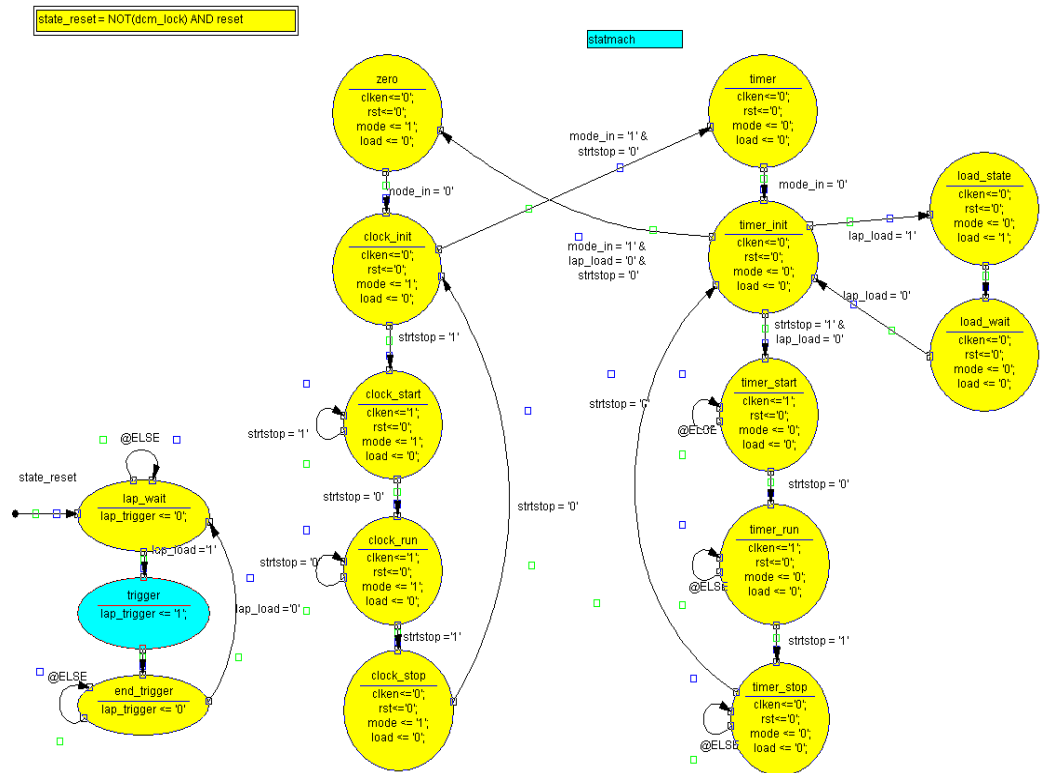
state_reset = NOT(dcm_lock) AND reset

statmach

zero
clken<='0';
rst<='0';
mode <= '1';
load <= '0';

timer
clken<='0';
rst<='0';
mode <= '0';
load <= '0';

mode_in = '1' &
strtstop = '0'

mode_in = '0'

mode_in = '0'

load_state
clken<='0';
rst<='0';
mode <= '0';
load <= '1';

clock_init
clken<='0';
rst<='0';
mode <= '1';
load <= '0';

mode_in = '1' &
lap_load = '0' &
strtstop = '0'

timer_init
clken<='0';
rst<='0';
mode <= '0';
load <= '0';

lap_load = '1'

lap_load = '0'

load_wait
clken<='0';
rst<='0';
mode <= '0';
load <= '0';

strtstop = '1'

strtstop = '1' &
lap_load = '0'

clock_start
clken<='1';
rst<='0';
mode <= '1';
load <= '0';

strtstop = '1'

strtstop = '0'

timer_start
clken<='1';
rst<='0';
mode <= '0';
load <= '0';

@ELSE

@ELSE

state_reset

lap_wait
lap_trigger <= '0';

strtstop = '0'

strtstop = '0'

strtstop = '0'

timer_run
clken<='1';
rst<='0';
mode <= '0';
load <= '0';

lap_load ='1'

clock_run
clken<='1';
rst<='0';
mode <= '1';
load <= '0';

strtstop = '0'

@ELSE

trigger
lap_trigger <= '1';

lap_load ='0'

strtstop ='1'

strtstop = '1'

@ELSE

end_trigger
lap_trigger <= '0'

clock_stop
clken<='0';
rst<='0';
mode <= '1';
load <= '0';

timer_stop
clken<='0';
rst<='0';
mode <= '0';
load <= '0';

@ELSE